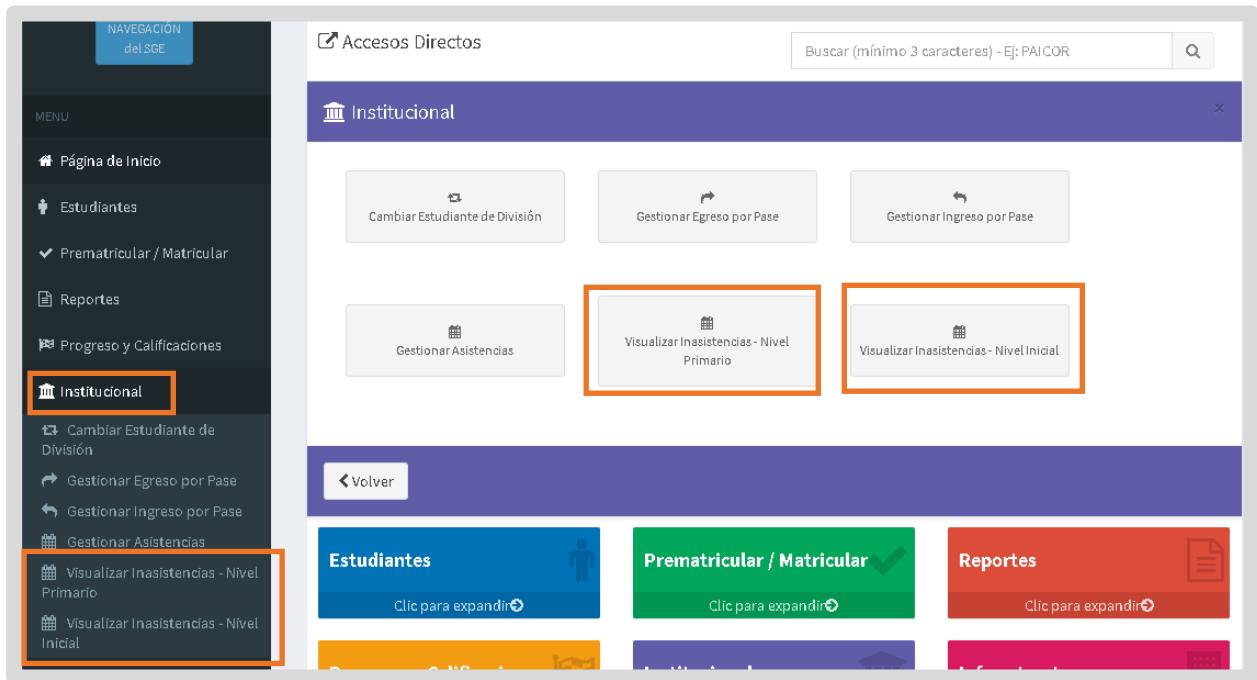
NAVEGACIÓN del SGE

MENU

Página de Inicio

Estudiantes

Prematricular / Matricular

Reportes

Progreso y Calificaciones

Institucional

Cambiar Estudiante de División

Gestionar Egreso por Pase

Gestionar Ingreso por Pase

Gestionar Asistencias

Visualizar Inasistencias - Nivel Primario

Visualizar Inasistencias - Nivel Inicial

Accesos Directos

Buscar (mínimo 3 caracteres) - Ej: PAICOR

Institucional

×

Cambiar Estudiante de División

Gestionar Egreso por Pase

Gestionar Ingreso por Pase

Gestionar Asistencias

Visualizar Inasistencias - Nivel Primario

Visualizar Inasistencias - Nivel Inicial

Volver

Estudiantes

Clic para expandir

Prematricular / Matricular

Clic para expandir

Reportes

Clic para expandir

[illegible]